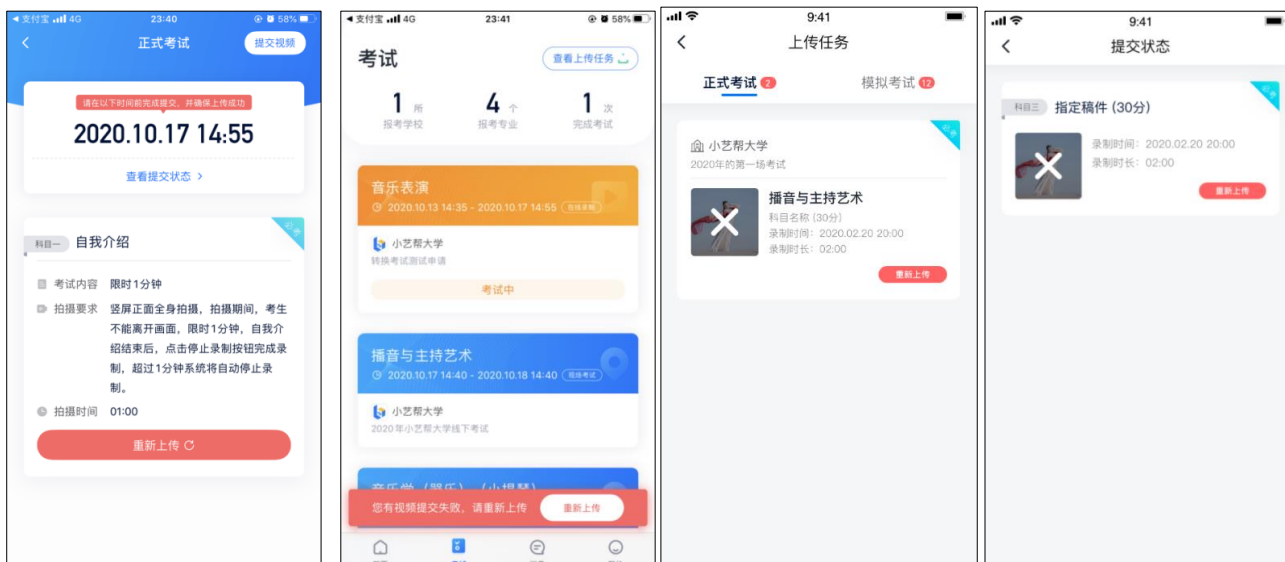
◀ 支付宝 4G 23:40 58%

正式考试 提交视频

请在以下时间前完成提交，并确保上传成功

2020.10.17 14:55

查看提交状态 >

科目一 自我介绍

考试内容 限时1分钟

拍摄要求 竖屏正面全身拍摄，拍摄期间，考生不能离开画面，限时1分钟，自我介绍结束后，点击停止录制按钮完成录制，超过1分钟系统将自动停止录制。

拍摄时间 01:00

重新上传

◀ 支付宝 4G 23:41 58%

考试 查看上传任务

1 所 报考学校

4 个 报考专业

1 次 完成考试

音乐表演

2020.10.13 14:35 - 2020.10.17 14:55 在线录制

小艺帮大学

转换考试测试申请

考试中

播音与主持艺术

2020.10.17 14:40 - 2020.10.18 14:40 现场考试

小艺帮大学

2020年小艺帮大学线下考试

音乐学（器乐）（小提琴）

您有视频提交失败，请重新上传 重新上传

9:41

上传任务

正式考试 2

模拟考试 12

小艺帮大学

2020年的第一场考试

播音与主持艺术

科目名称 (30分)

录制时间：2020.02.20 20:00

录制时长：02:00

重新上传

9:41

提交状态

科目三 指定稿件 (30分)

录制时间：2020.02.20 20:00

录制时长：02:00

重新上传